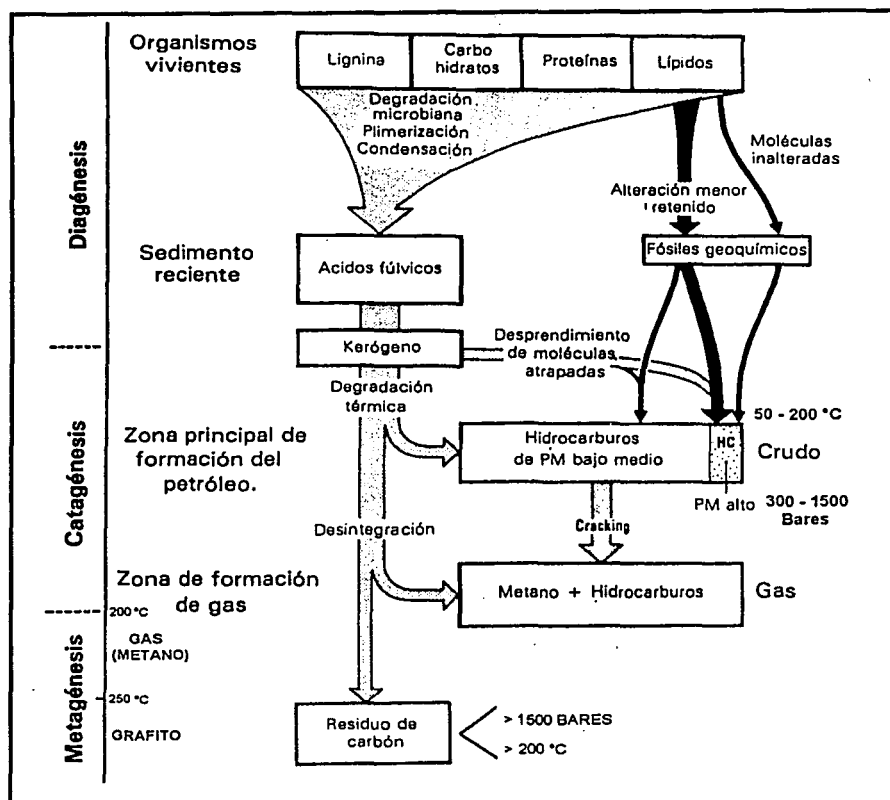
Diagénesis

Organismos vivientes

| Lignina | Carbo hidratos | Proteínas | Lípidos |
|---|---|---|---|

Degradación microbiana Plimerización Condensación

Moléculas inalteradas

Alteración menor retenido

Sedimento reciente

Acidos fúlvicos

Fósiles geoquímicos

Kerógeno

Desprendimiento de moléculas atrapadas

Degradación térmica

50 - 200 °C

Catagénesis

Zona principal de formación del petróleo.

Hidrocarburos de PM bajo medio

HC

Crudo

PM alto

300 - 1500 Bares

Desintegración

Cracking

Zona de formación de gas

Metano + Hidrocarburos

Gas

200 °C

Metagénesis

GAS (METANO)

250 °C

GRAFITO

Residuo de carbón

> 1500 BARES

> 200 °C